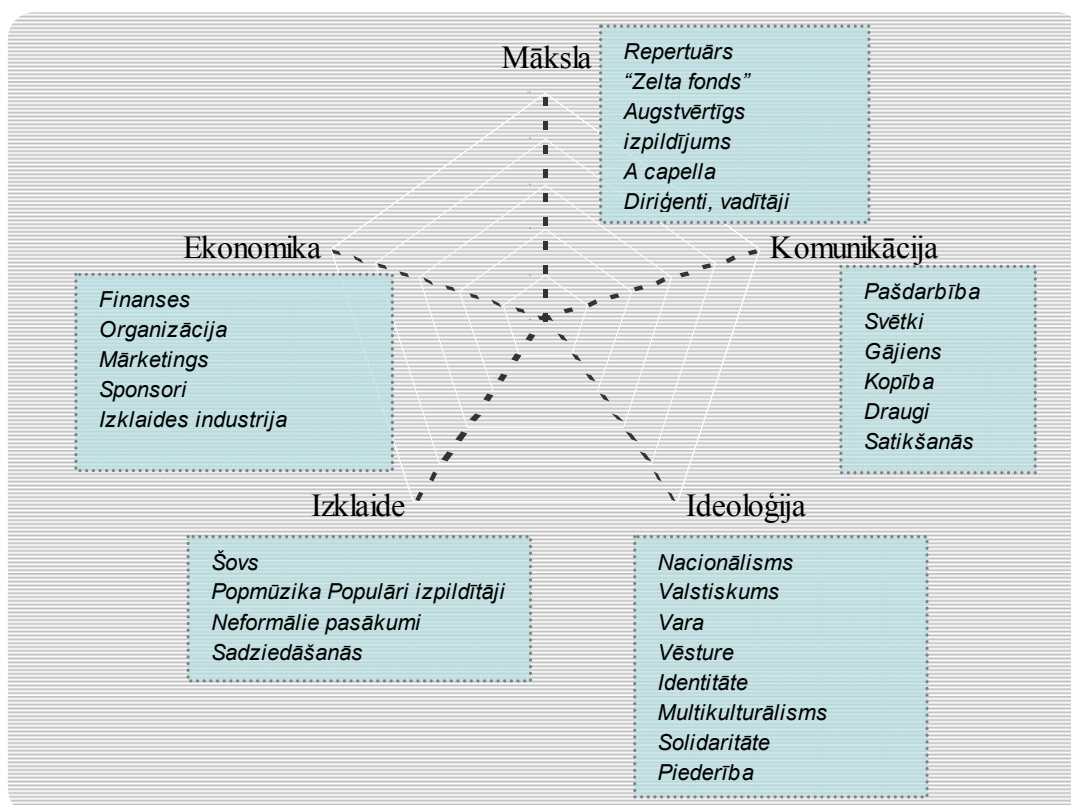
Māksla

Repertuārs
"Zelta fonds"
Augstvērtīgs izpildījums
A capella
Diriģenti, vadītāji

Ekonomika

Komunikācija

Finanses
Organizācija
Mārketings
Sponsori
Izklaides industrija

Pašdarbība
Svētki
Gājiens
Kopība
Draugi
Satikšanās

Izklaide

Ideoloģija

Šovs
Popmūzika Populāri izpildītāji
Neformālie pasākumi
Sadziedāšanās

Nacionālisms
Valstiskums
Vara
Vēsture
Identitāte
Multikulturālisms
Solidaritāte
Piederība